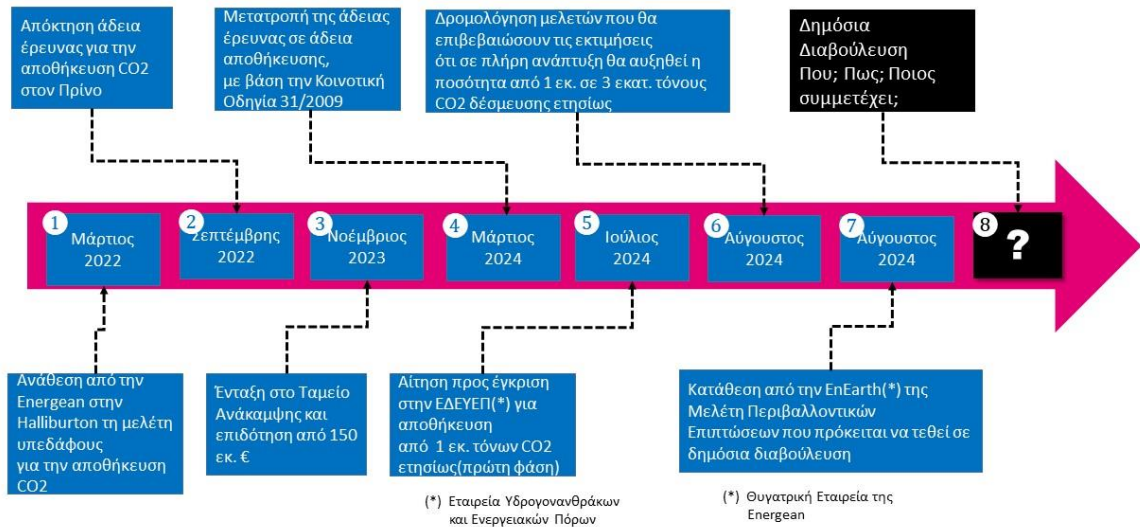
Απόκτηση άδεια έρευνας για την αποθήκευση CO2 στον Πρίνο

Μετατροπή της άδειας έρευνας σε άδεια αποθήκευσης, με βάση την Κοινοτική Οδηγία 31/2009

Δρομολόγηση μελετών που θα επιβεβαιώσουν τις εκτιμήσεις ότι σε πλήρη ανάπτυξη θα αυξηθεί η ποσότητα από 1 εκ. σε 3 εκατ. τόνους CO2 δέσμευσης ετησίως

Δημόσια Διαβούλευση Που; Πως; Ποιος συμμετέχει;

1 Μάρτιος 2022

2 Σεπτέμβρης 2022

3 Νοέμβριος 2023

4 Μάρτιος 2024

5 Ιούλιος 2024

6 Αύγουστος 2024

7 Αύγουστος 2024

8 ?

Ανάθεση από την Energean στην Halliburton τη μελέτη υπεδάφους για την αποθήκευση CO2

Ένταξη στο Ταμείο Ανάκαμψης και επιδότηση από 150 εκ. €

Αίτηση προς έγκριση στην ΕΔΕΥΕΠ(*) για αποθήκευση από 1 εκ. τόνων CO2 ετησίως(πρώτη φάση)

Κατάθεση από την EnEarth(*) της Μελέτη Περιβαλλοντικών Επιπτώσεων που πρόκειται να τεθεί σε δημόσια διαβούλευση

(*) Εταιρεία Υδρογονανθράκων και Ενεργειακών Πόρων

(*) Θυγατρική Εταιρεία της Energean